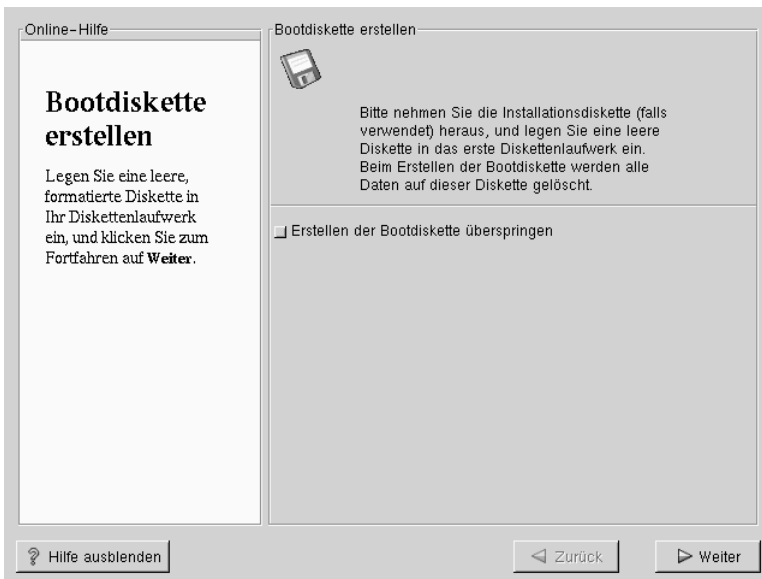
Online-Hilfe

Bootdiskette erstellen

Legen Sie eine leere, formatierte Diskette in Ihr Diskettenlaufwerk ein, und klicken Sie zum Fortfahren auf **Weiter**.

Bootdiskette erstellen

Bitte nehmen Sie die Installationsdiskette (falls verwendet) heraus, und legen Sie eine leere Diskette in das erste Diskettenlaufwerk ein. Beim Erstellen der Bootdiskette werden alle Daten auf dieser Diskette gelöscht.

Erstellen der Bootdiskette überspringen

Hilfe ausblenden

Zurück

Weiter